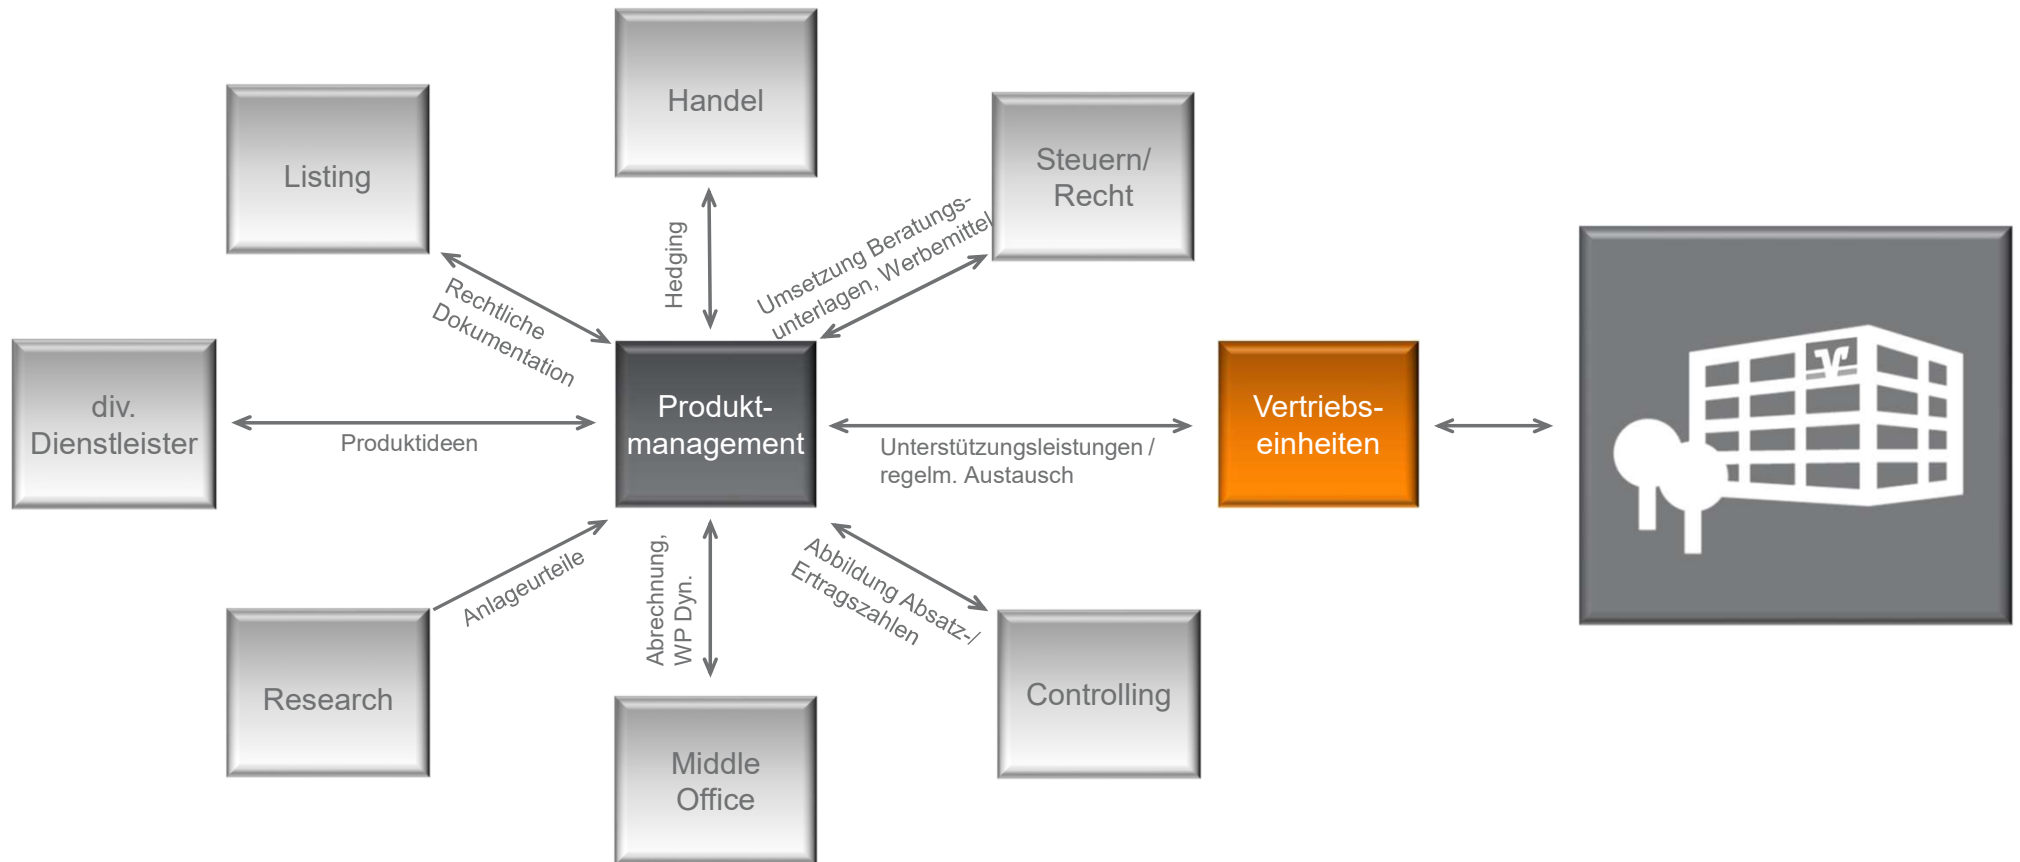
Handel

Listing

Steuern/
Recht

Hedging

Umsetzung Beratungsunterlagen, Werbemittel

Rechtliche Dokumentation

div. Dienstleister

Produktideen

Produkt-
management

Unterstützungsleistungen / regelm. Austausch

Vertriebs-
einheiten

Anlageurteile

Abrechnung, WP Dyn.

Abbildung Absatz-/ Ertragszahlen

Research

Middle
Office

Controlling